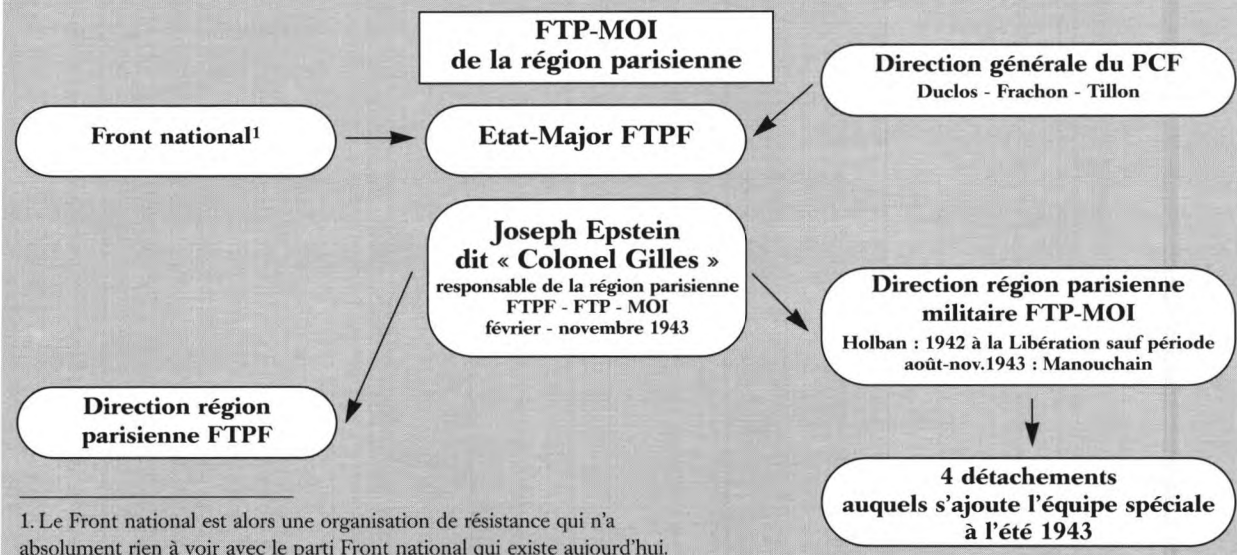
FTP-MOI
de la région parisienne

Direction générale du PCF
Duclos - Frachon - Tillon

Front national$^1$

Etat-Major FTPF

Joseph Epstein
dit « Colonel Gilles »
responsable de la région parisienne
FTPF - FTP - MOI
février - novembre 1943

Direction région parisienne
militaire FTP-MOI
Holban : 1942 à la Libération sauf période
août-nov.1943 : Manouchain

Direction région
parisienne FTPF

4 détachements
auxquels s'ajoute l'équipe spéciale
à l'été 1943

1. Le Front national est alors une organisation de résistance qui n'a absolument rien à voir avec le parti Front national qui existe aujourd'hui.